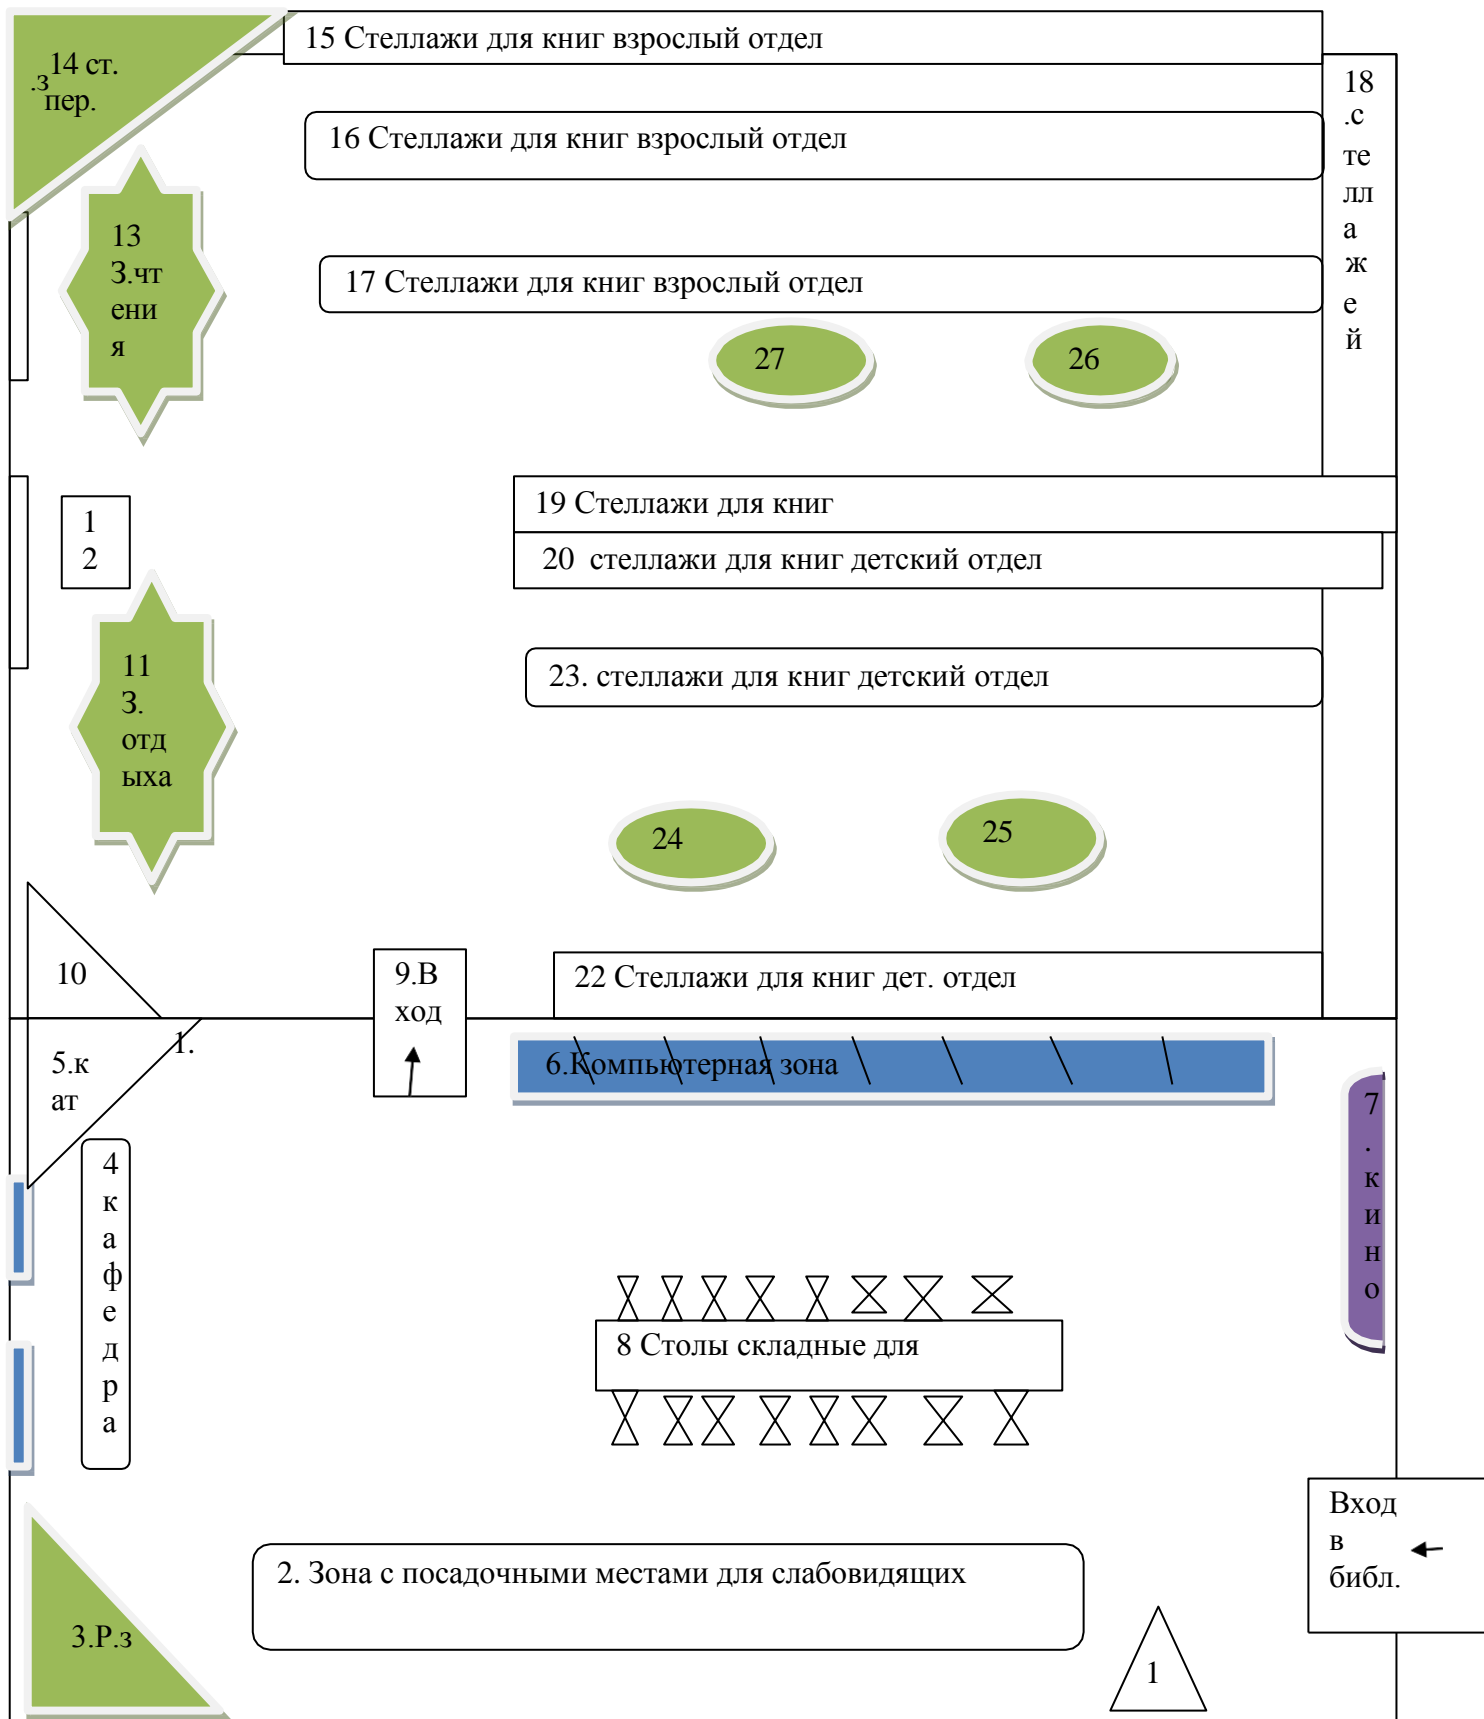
14 ст.
.з
пер.

15 Стеллажи для книг взрослый отдел

16 Стеллажи для книг взрослый отдел

18
.с
те
лл
а
ж
е
й

13
З.чт
ени
я

17 Стеллажи для книг взрослый отдел

27

26

1
2

19 Стеллажи для книг

20 стеллажи для книг детский отдел

11
З.
отд
ыха

23. стеллажи для книг детский отдел

24

25

10

9.В
ход

22 Стеллажи для книг дет. отдел

5.к
ат

1.

6.Компьютерная зона

7
.
к
и
н
о

4
к
а
ф
е
д
р
а

8 Столы складные для

Вход
в
библ.

2. Зона с посадочными местами для слабовидящих

3.Р.з

1